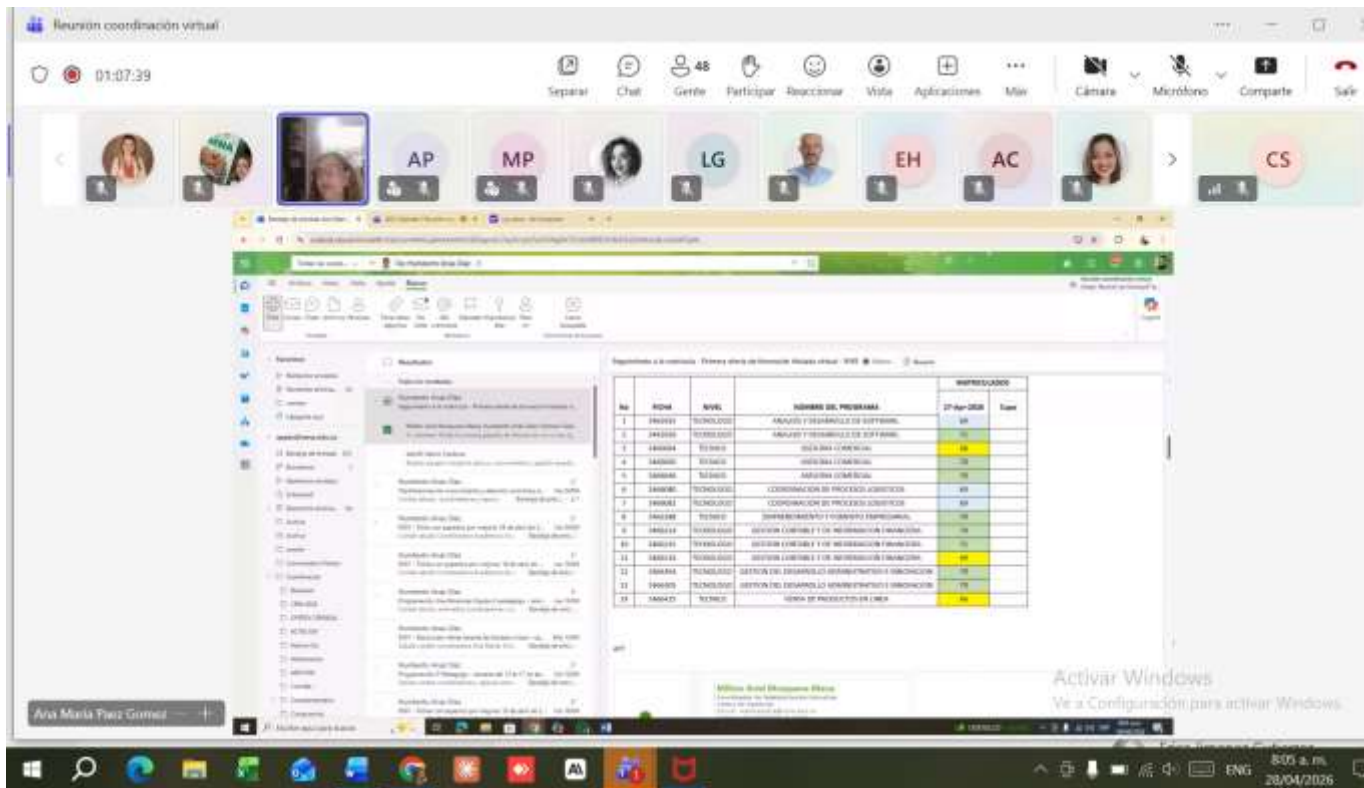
Reunión coordinación virtual

01:07:39

Separar Chat 48 Gente Participar Reaccionar Vista Aplicaciones Más Cámara Micrófono Compartir Salir

AP MP LG EH AC CS

| No | FICHA | NIVEL | NOMBRE DEL PROGRAMA | MATRICULADOS 27-Apr-2026 | Total |
|---|---|---|---|---|---|
| 1 | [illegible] | TECNOLOGO | ANALISIS Y DESARROLLO DE SOFTWARE | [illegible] | |
| 2 | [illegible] | TECNOLOGO | ANALISIS Y DESARROLLO DE SOFTWARE | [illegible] | |
| 3 | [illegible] | TECNICO | ASESORIA COMERCIAL | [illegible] | |
| 4 | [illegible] | TECNICO | ASESORIA COMERCIAL | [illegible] | |
| 5 | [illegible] | TECNICO | ASESORIA COMERCIAL | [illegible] | |
| 6 | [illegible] | TECNOLOGO | COORDINACION DE PROCESOS LOGISTICOS | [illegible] | |
| 7 | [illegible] | TECNOLOGO | COORDINACION DE PROCESOS LOGISTICOS | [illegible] | |
| 8 | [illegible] | TECNICO | EMPRENDIMIENTO Y FOMENTO EMPRESARIAL | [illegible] | |
| 9 | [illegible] | TECNOLOGO | GESTION CONTABLE Y DE INFORMACION FINANCIERA | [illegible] | |
| 10 | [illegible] | TECNOLOGO | GESTION CONTABLE Y DE INFORMACION FINANCIERA | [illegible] | |
| 11 | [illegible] | TECNOLOGO | GESTION CONTABLE Y DE INFORMACION FINANCIERA | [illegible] | |
| 12 | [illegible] | TECNOLOGO | GESTION DEL DESARROLLO ADMINISTRATIVO E INNOVACION | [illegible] | |
| 13 | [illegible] | TECNOLOGO | GESTION DEL DESARROLLO ADMINISTRATIVO E INNOVACION | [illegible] | |
| 14 | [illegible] | TECNICO | VENTA DE PRODUCTOS EN LINEA | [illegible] | |

Activar Windows
Ve a Configuración para activar Windows.

Ana Maria Paez Gomez

ENG 8:05 a. m. 28/04/2026